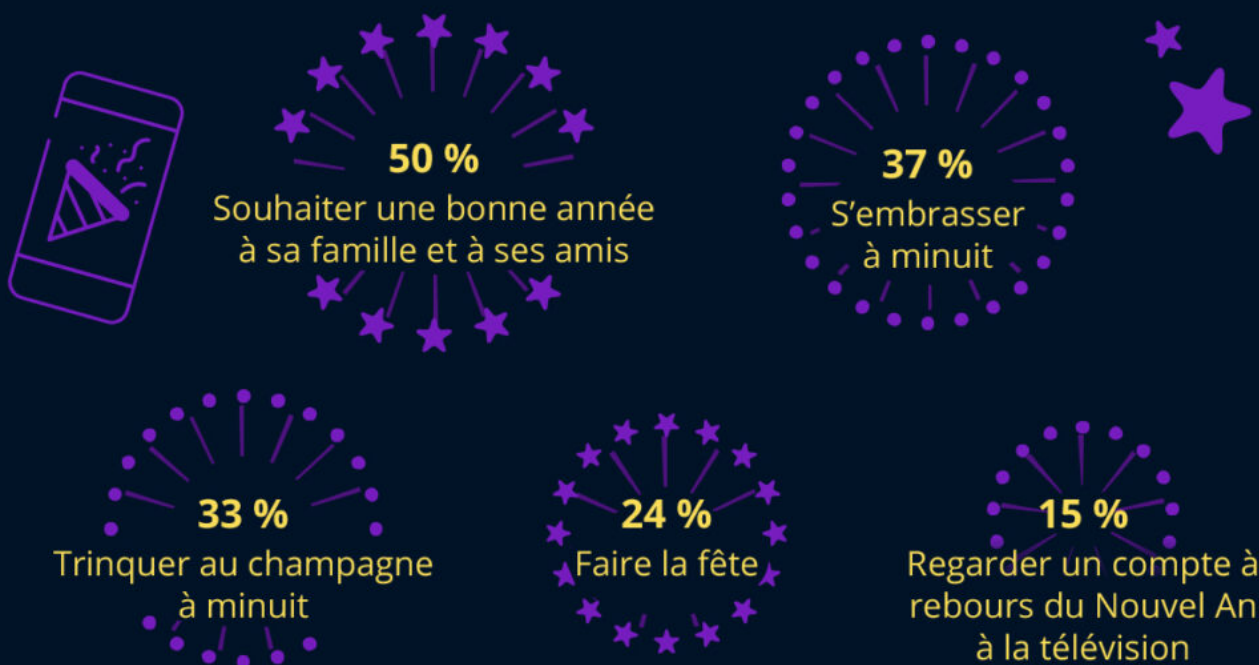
50 %
Souhaiter une bonne année à sa famille et à ses amis

37 %
S'embrasser à minuit

33 %
Trinquer au champagne à minuit

24 %
Faire la fête

15 %
Regarder un compte à rebours du Nouvel An à la télévision